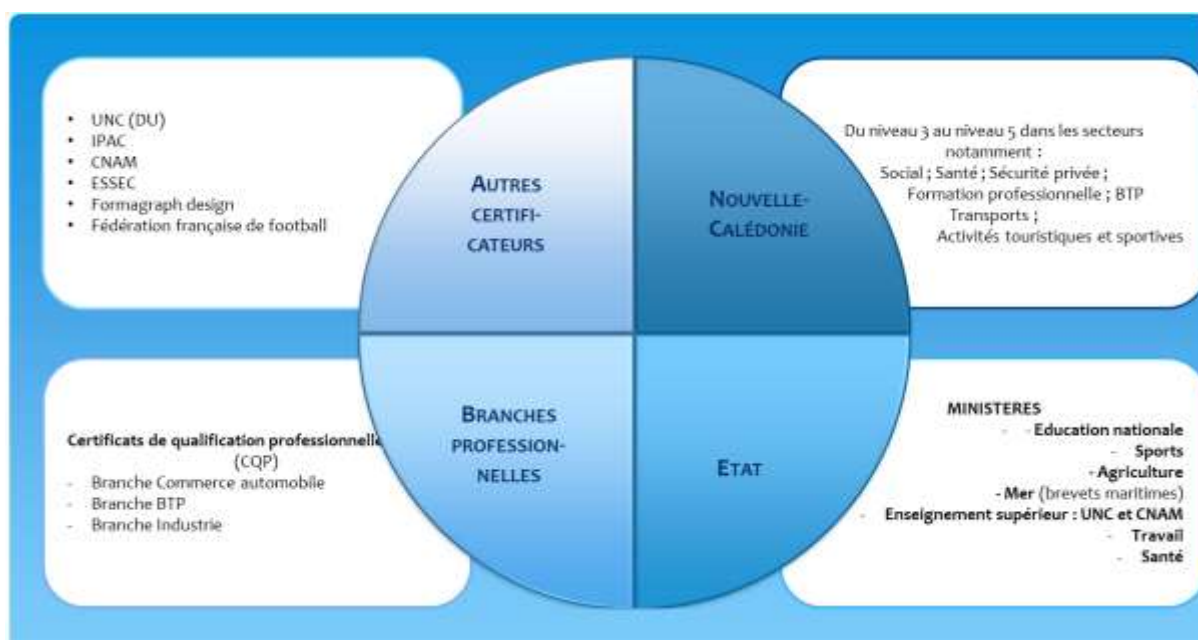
- UNC (DU)
- IPAC
- CNAM
- ESSEC
- Formagraph design
- Fédération française de football

AUTRES CERTIFICATEURS

NOUVELLE-CALÉDONIE

Du niveau 3 au niveau 5 dans les secteurs notamment :
Social ; Santé ; Sécurité privée ;
Formation professionnelle ; BTP
Transports ;
Activités touristiques et sportives

Certificats de qualification professionnelle (CQP)
- Branche Commerce automobile
- Branche BTP
- Branche Industrie

BRANCHES PROFESSIONNELLES

ETAT

MINISTERES
- Education nationale
- Sports
- Agriculture
- Mer (brevets maritimes)
- Enseignement supérieur : UNC et CNAM
- Travail
- Santé